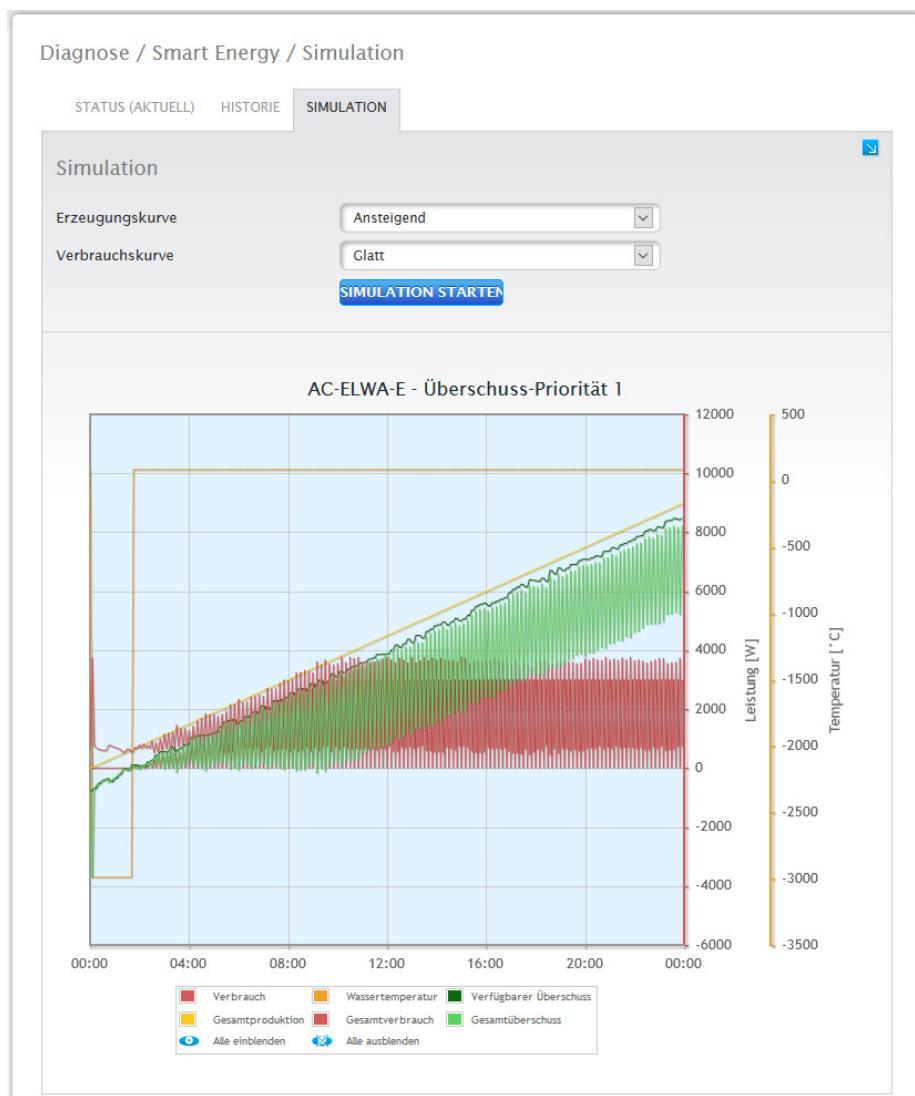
Diagnose / Smart Energy / Simulation

STATUS (AKTUELL) HISTORIE SIMULATION

Simulation

Erzeugungskurve Ansteigend

Verbrauchskurve Glatt

SIMULATION STARTEN

AC-ELWA-E - Überschuss-Priorität 1

12000
10000
8000
6000
4000
2000
0
-2000
-4000
-6000

Leistung [W]

500
0
-500
-1000
-1500
-2000
-2500
-3000
-3500

Temperatur [°C]

00:00 04:00 08:00 12:00 16:00 20:00 00:00

Verbrauch
Wassertemperatur
Verfügbarer Überschuss
Gesamtproduktion
Gesamtverbrauch
Gesamtüberschuss
Alle einblenden
Alle ausblenden